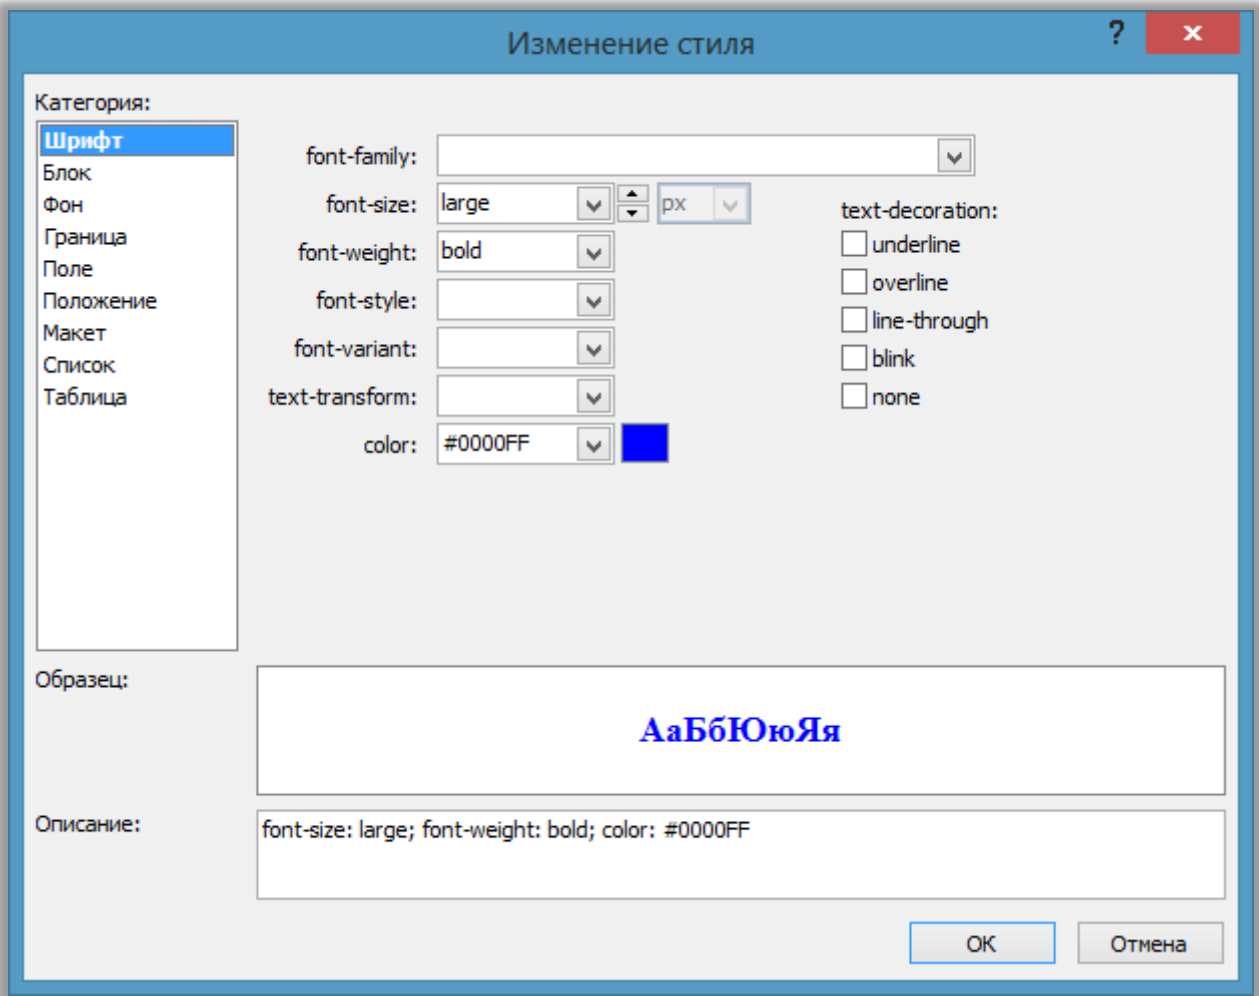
Изменение стиля

?

×

Категория:

Шрифт
Блок
Фон
Граница
Поле
Положение
Макет
Список
Таблица

font-family:

font-size: large px

font-weight: bold

font-style:

font-variant:

text-transform:

color: #0000FF

text-decoration:
underline
overline
line-through
blink
none

Образец:

АаБбЮюЯя

Описание:

font-size: large; font-weight: bold; color: #0000FF

ОК

Отмена